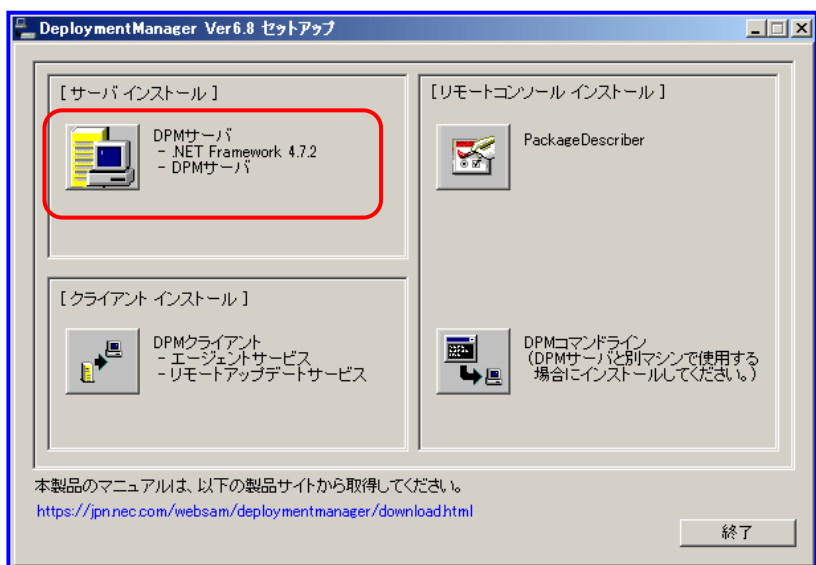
DeploymentManager Ver6.8 セットアップ

[ サーバ インストール ]

DPMサーバ
- .NET Framework 4.7.2
- DPMサーバ

[ リモートコンソール インストール ]

PackageDescriber

[ クライアント インストール ]

DPMクライアント
- エージェントサービス
- リモートアップデートサービス

DPMコマンドライン
(DPMサーバと別マシンで使用する場合にインストールしてください。)

本製品のマニュアルは、以下の製品サイトから取得してください。
https://jpn.nec.com/websam/deploymentmanager/download.html

終了